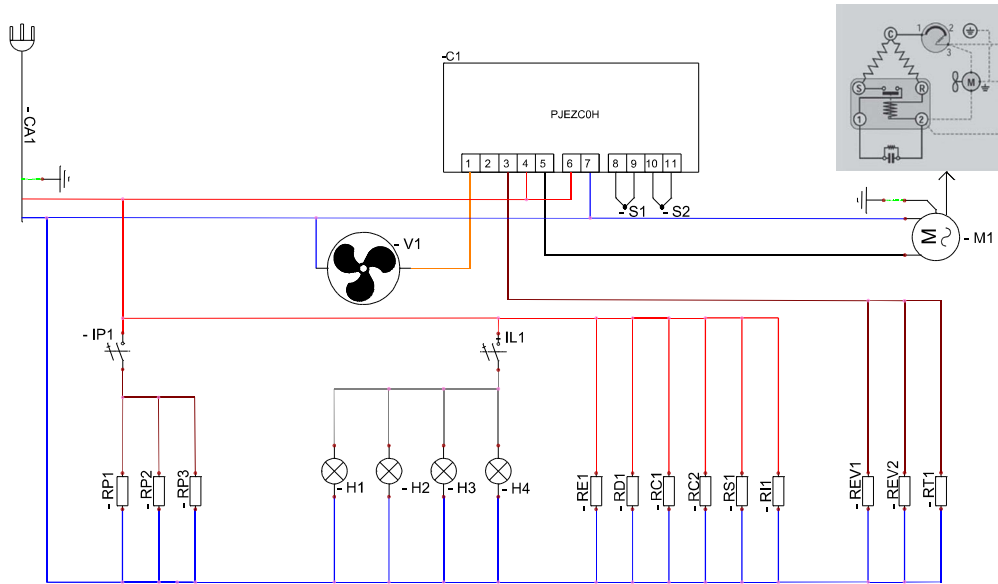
- CA1

-C1

PJEZC0H

1 2 3 4 5 6 7 8 9 10 11

- S1 - S2

- V1

M - M1

- IP1

- IL1

- RP1 - RP2 - RP3

- H1 - H2 - H3 - H4

- RE1 - RD1 - RC1 - RC2 - RS1 - RI1

- REV1 - REV2 - RT1

C 1 2 3 S R 1 2 M